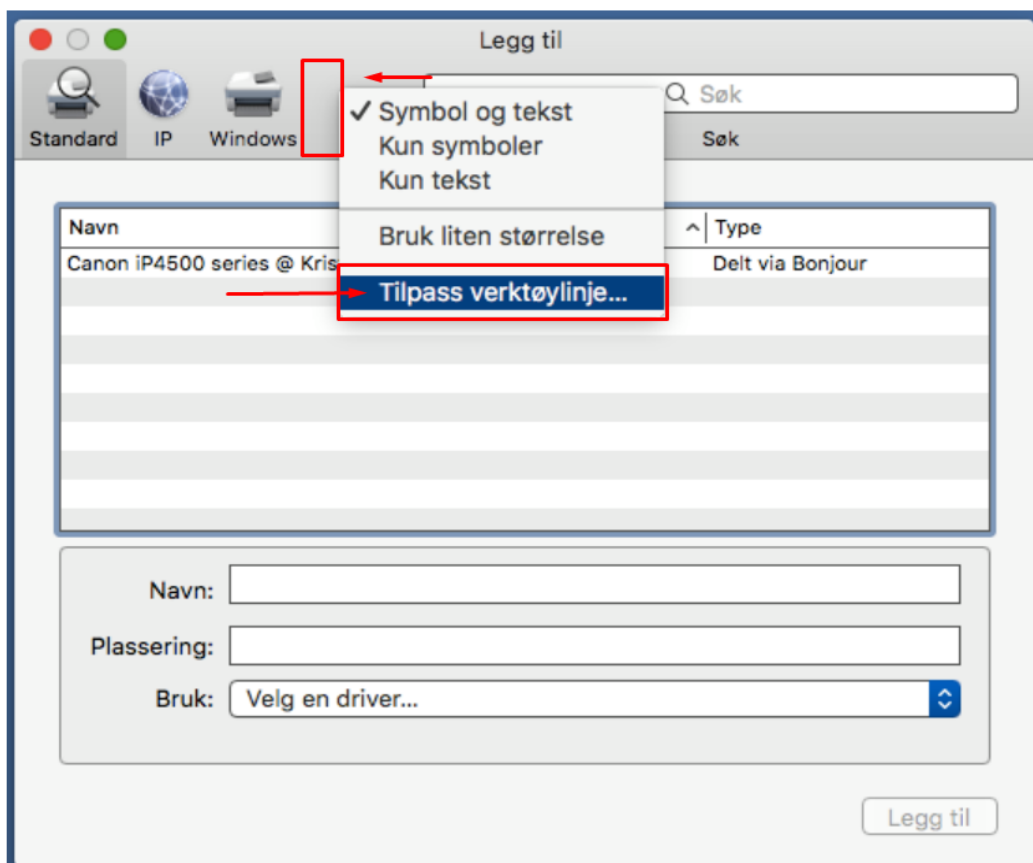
Legg til

Standard IP Windows

Søk

Søk

✓ Symbol og tekst
Kun symboler
Kun tekst

Bruk liten størrelse

Tilpass verktøylinje...

| Navn | Type |
|---|---|
| Canon iP4500 series @ Kris | Delt via Bonjour |

Navn:

Plassering:

Bruk: Velg en driver...

Legg til